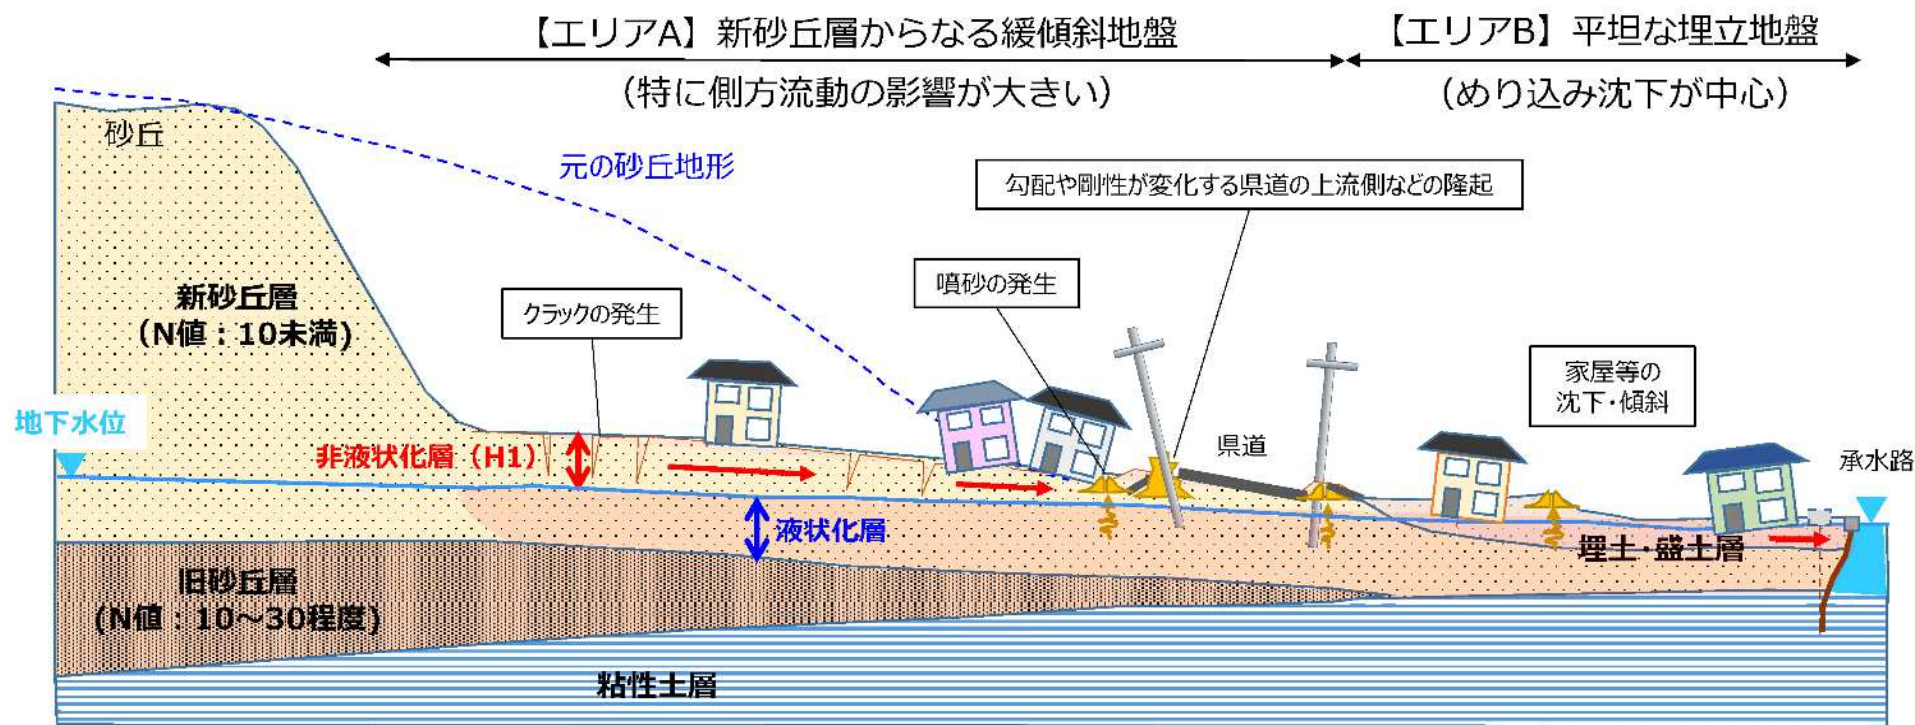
【エリアA】新砂丘層からなる緩傾斜地盤
（特に側方流動の影響が大きい）

【エリアB】平坦な埋立地盤
（めり込み沈下が中心）

砂丘

元の砂丘地形

勾配や剛性が変化する県道の上流側などの隆起

噴砂の発生

新砂丘層
（N値：10未満）

クラックの発生

家屋等の
沈下・傾斜

地下水位

県道

承水路

非液状化層（H1）

液状化層

埋土・盛土層

旧砂丘層
（N値：10～30程度）

粘性土層